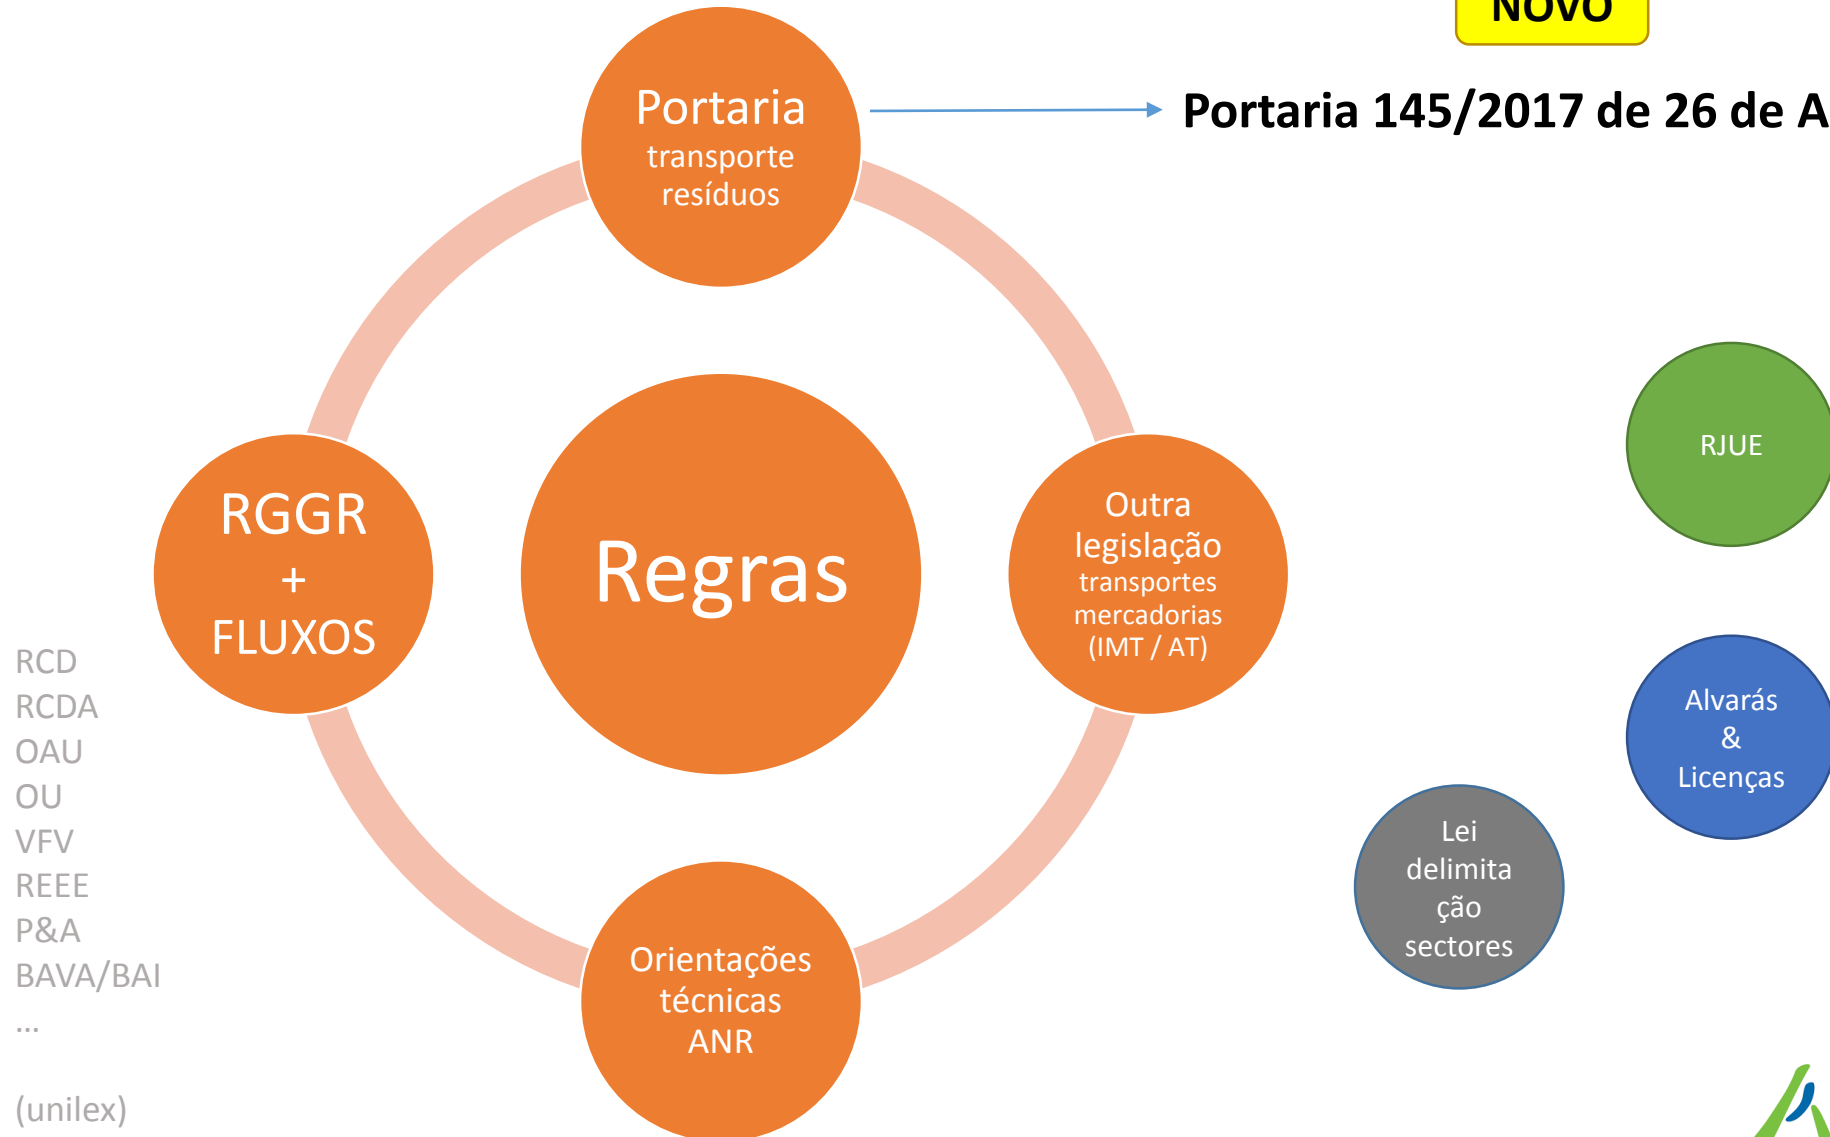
NOVO

Portaria transporte resíduos

Portaria 145/2017 de 26 de A

Regras

RGGR + FLUXOS

Outra legislação transportes mercadorias (IMT / AT)

Orientações técnicas ANR

RCD
RCDA
OAU
OU
VFV
REEE
P&A
BAVA/BAI
...

(unilex)

RJUE

Alvarás & Licenças

Lei delimitação sectores